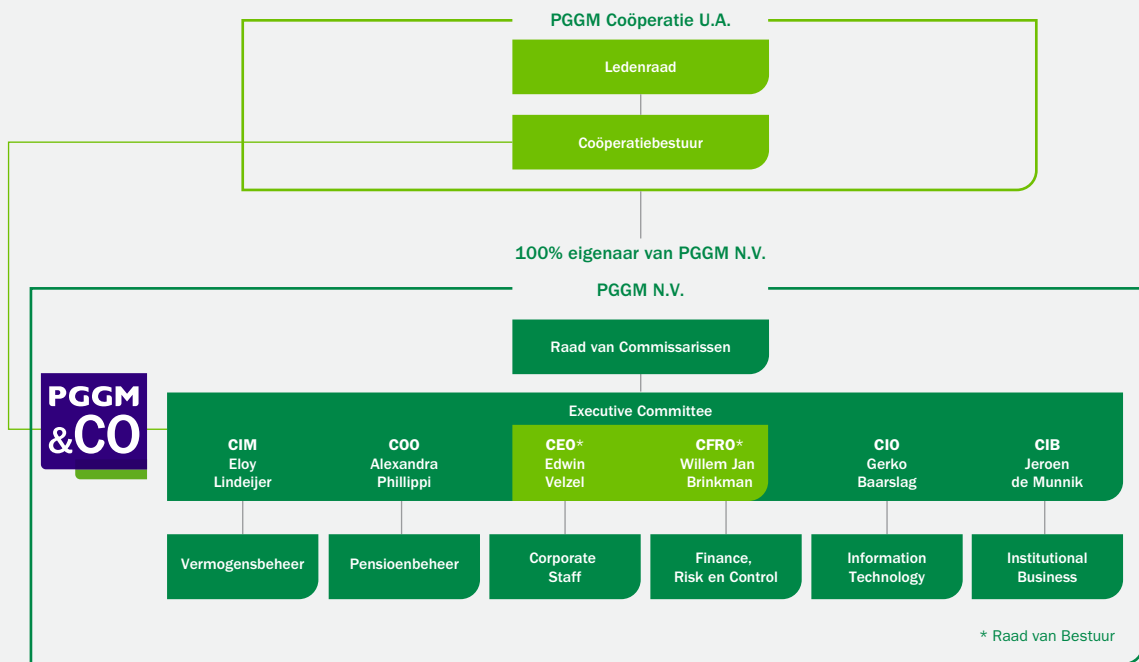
PGGM Coöperatie U.A.

Ledenraad

Coöperatiebestuur

100% eigenaar van PGGM N.V.

PGGM N.V.

Raad van Commissarissen

PGGM &CO

Executive Committee

CIM
Eloy
Lindeijer

COO
Alexandra
Phillippi

CEO*
Edwin
Velzel

CFRO*
Willem Jan
Brinkman

CIO
Gerko
Baarslag

CIB
Jeroen
de Munnik

Vermogensbeheer

Pensioenbeheer

Corporate Staff

Finance, Risk en Control

Information Technology

Institutional Business

* Raad van Bestuur